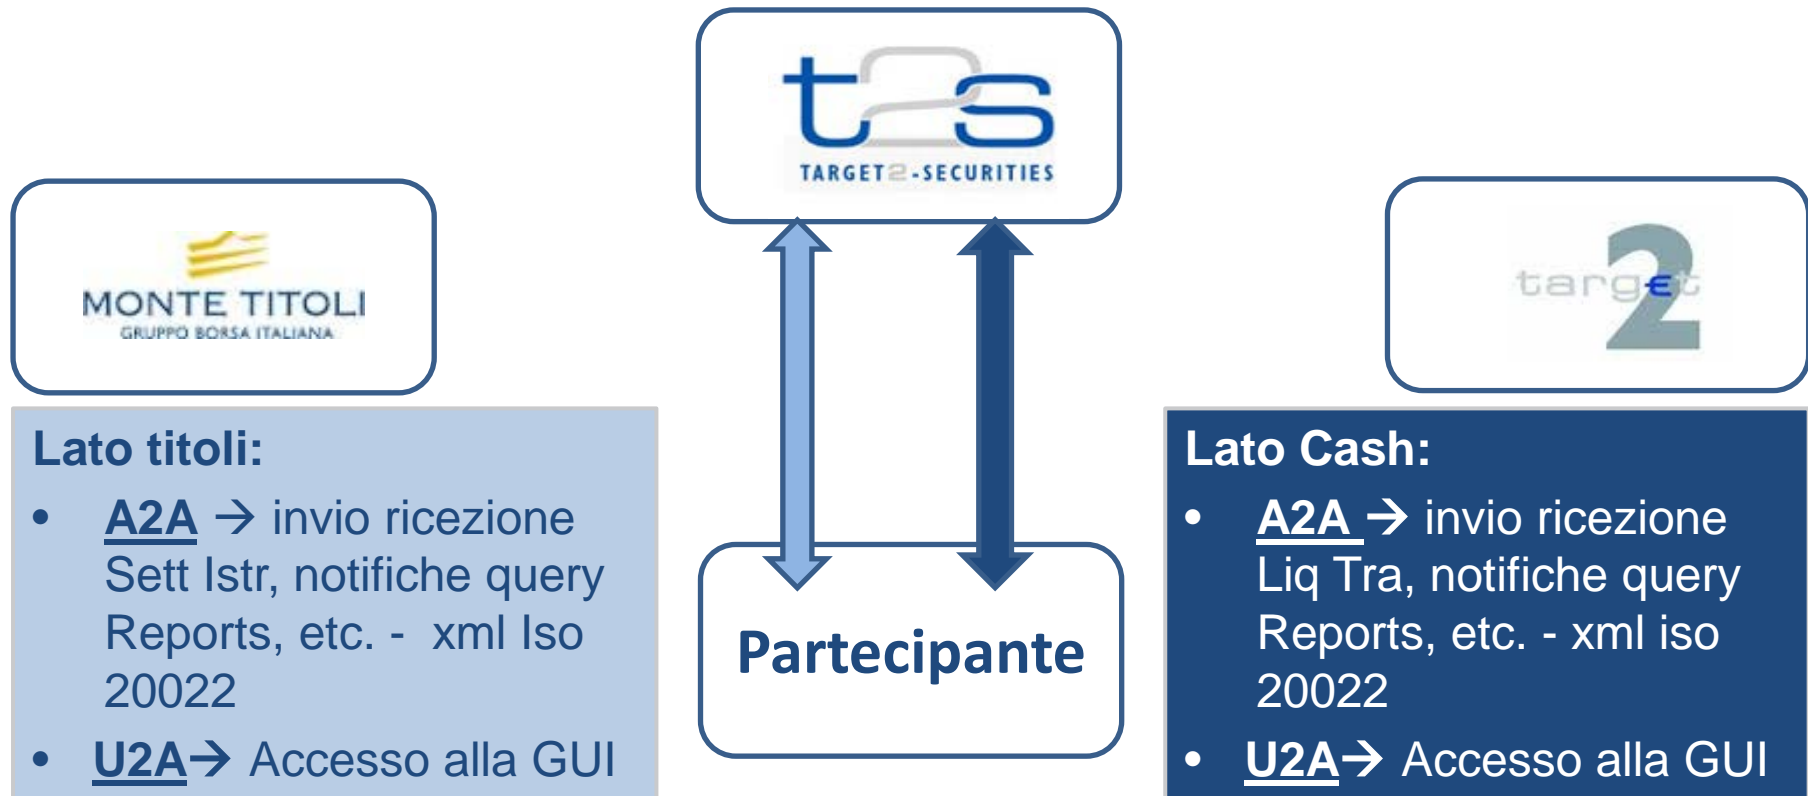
t2s
TARGET2-SECURITIES

MONTE TITOLI
GRUPPO BORSA ITALIANA

target 2

Lato titoli:
• A2A → invio ricezione Sett Istr, notifiche query Reports, etc. - xml Iso 20022
• U2A→ Accesso alla GUI

Partecipante

Lato Cash:
• A2A → invio ricezione Liq Tra, notifiche query Reports, etc. - xml iso 20022
• U2A→ Accesso alla GUI